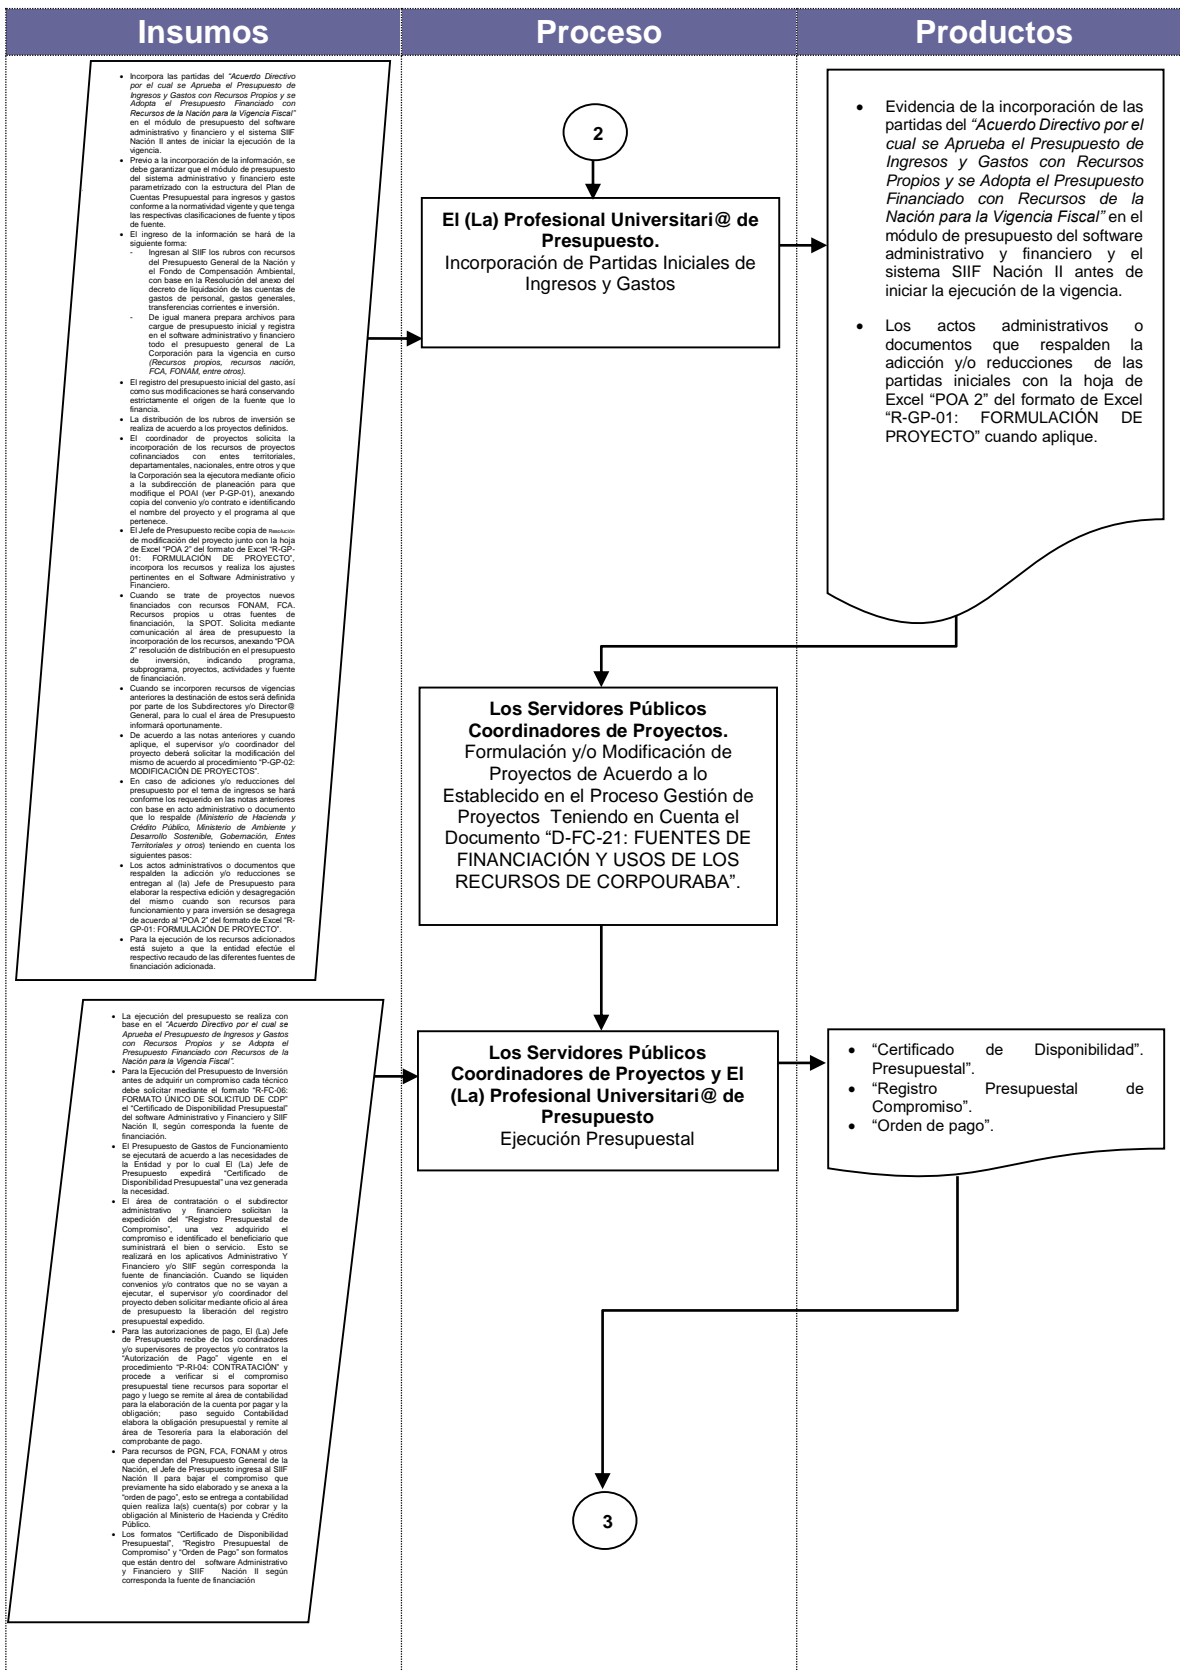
Insumos | Proceso | Productos

• Incorpora las partidas del *"Acuerdo Directivo por el cual se Aprueba el Presupuesto de Ingresos y Gastos con Recursos Propios y se Adopta el Presupuesto Financiado con Recursos de la Nación para la Vigencia Fiscal"* en el módulo de presupuesto del software administrativo y financiero y el sistema SIIF Nación II antes de iniciar la ejecución de la vigencia.
• Previo a la incorporación de la información, se debe garantizar que el módulo de presupuesto del sistema administrativo y financiero este parametrizado con la estructura del Plan de Cuentas Presupuestal para ingresos y gastos conforme a la normatividad vigente y que tenga las respectivas clasificaciones de fuente y tipos de fuente.
• El ingreso de la información se hará de la siguiente forma:
- Ingresan al SIIF los rubros con recursos del Presupuesto General de la Nación y el Fondo de Compensación Ambiental, con base en la Resolución del anexo del decreto de liquidación de las cuentas de gastos de personal, gastos generales, transferencias corrientes e inversión.
- De igual manera prepara archivos para cargue de presupuesto inicial y registra en el software administrativo y financiero todo el presupuesto general de La Corporación para la vigencia en curso *(Recursos propios, recursos nación, FCA, FONAM, entre otros).*
• El registro del presupuesto inicial del gasto, así como sus modificaciones se hará conservando estrictamente el origen de la fuente que lo financia.
• La distribución de los rubros de inversión se realiza de acuerdo a los proyectos definidos.
• El coordinador de proyectos solicita la incorporación de los recursos de proyectos cofinanciados con entes territoriales, departamentales, nacionales, entre otros y que la Corporación sea la ejecutora mediante oficio a la subdirección de planeación para que modifique el POAI (ver P-GP-01), anexando copia del convenio y/o contrato e identificando el nombre del proyecto y el programa al que pertenece.
• El Jefe de Presupuesto recibe copia de Resolución de modificación del proyecto junto con la hoja de Excel "POA 2" del formato de Excel "R-GP-01: FORMULACIÓN DE PROYECTO", incorpora los recursos y realiza los ajustes pertinentes en el Software Administrativo y Financiero.
• Cuando se trate de proyectos nuevos financiados con recursos FONAM, FCA. Recursos propios u otras fuentes de financiación, la SPOT. Solicita mediante comunicación al área de presupuesto la incorporación de los recursos, anexando "POA 2" resolución de distribución en el presupuesto de inversión, indicando programa, subprograma, proyectos, actividades y fuente de financiación.
• Cuando se incorporen recursos de vigencias anteriores la destinación de estos será definida por parte de los Subdirectores y/o Director@ General, para lo cual el área de Presupuesto informará oportunamente.
• De acuerdo a las notas anteriores y cuando aplique, el supervisor y/o coordinador del proyecto deberá solicitar la modificación del mismo de acuerdo al procedimiento "P-GP-02: MODIFICACIÓN DE PROYECTOS".
• En caso de adiciones y/o reducciones del presupuesto por el tema de ingresos se hará conforme los requerido en las notas anteriores con base en acto administrativo o documento que lo respalde *(Ministerio de Hacienda y Crédito Público, Ministerio de Ambiente y Desarrollo Sostenible, Gobernación, Entes Territoriales y otros)* teniendo en cuenta los siguientes pasos:
• Los actos administrativos o documentos que respalden la adición y/o reducciones se entregan al (la) Jefe de Presupuesto para elaborar la respectiva edición y desagregación del mismo cuando son recursos para funcionamiento y para inversión se desagrega de acuerdo al "POA 2" del formato de Excel "R-GP-01: FORMULACIÓN DE PROYECTO".
• Para la ejecución de los recursos adicionados está sujeto a que la entidad efectúe el respectivo recaudo de las diferentes fuentes de financiación adicionada.

2

**El (La) Profesional Universitari@ de Presupuesto.**
Incorporación de Partidas Iniciales de Ingresos y Gastos

• Evidencia de la incorporación de las partidas del *"Acuerdo Directivo por el cual se Aprueba el Presupuesto de Ingresos y Gastos con Recursos Propios y se Adopta el Presupuesto Financiado con Recursos de la Nación para la Vigencia Fiscal"* en el módulo de presupuesto del software administrativo y financiero y el sistema SIIF Nación II antes de iniciar la ejecución de la vigencia.
• Los actos administrativos o documentos que respalden la adición y/o reducciones de las partidas iniciales con la hoja de Excel "POA 2" del formato de Excel "R-GP-01: FORMULACIÓN DE PROYECTO" cuando aplique.

**Los Servidores Públicos Coordinadores de Proyectos.**
Formulación y/o Modificación de Proyectos de Acuerdo a lo Establecido en el Proceso Gestión de Proyectos Teniendo en Cuenta el Documento "D-FC-21: FUENTES DE FINANCIACIÓN Y USOS DE LOS RECURSOS DE CORPOURABA".

• La ejecución del presupuesto se realiza con base en el *"Acuerdo Directivo por el cual se Aprueba el Presupuesto de Ingresos y Gastos con Recursos Propios y se Adopta el Presupuesto Financiado con Recursos de la Nación para la Vigencia Fiscal".*
• Para la Ejecución del Presupuesto de Inversión antes de adquirir un compromiso cada técnico debe solicitar mediante el formato "R-FC-06: FORMATO ÚNICO DE SOLICITUD DE CDP" el "Certificado de Disponibilidad Presupuestal" del software Administrativo y Financiero y SIIF Nación II, según corresponda la fuente de financiación.
• El Presupuesto de Gastos de Funcionamiento se ejecutará de acuerdo a las necesidades de la Entidad y por lo cual El (La) Jefe de Presupuesto expedirá "Certificado de Disponibilidad Presupuestal" una vez generada la necesidad.
• El área de contratación o el subdirector administrativo y financiero solicitan la expedición del "Registro Presupuestal de Compromiso", una vez adquirido el compromiso e identificado el beneficiario que suministrará el bien o servicio. Esto se realizará en los aplicativos Administrativo Y Financiero y/o SIIF según corresponda la fuente de financiación. Cuando se liquiden convenios y/o contratos que no se vayan a ejecutar, el supervisor y/o coordinador del proyecto deben solicitar mediante oficio al área de presupuesto la liberación del registro presupuestal expedido.
• Para las autorizaciones de pago, El (La) Jefe de Presupuesto recibe de los coordinadores y/o supervisores de proyectos y/o contratos la "Autorización de Pago" vigente en el procedimiento "P-RI-04: CONTRATACIÓN" y procede a verificar si el compromiso presupuestal tiene recursos para soportar el pago y luego se remite al área de contabilidad para la elaboración de la cuenta por pagar y la obligación; paso seguido Contabilidad elabora la obligación presupuestal y remite al área de Tesorería para la elaboración del comprobante de pago.
• Para recursos de PGN, FCA, FONAM y otros que dependan del Presupuesto General de la Nación, el Jefe de Presupuesto ingresa al SIIF Nación II para bajar el compromiso que previamente ha sido elaborado y se anexa a la "orden de pago", esto se entrega a contabilidad quien realiza la(s) cuenta(s) por cobrar y la obligación al Ministerio de Hacienda y Crédito Público.
• Los formatos "Certificado de Disponibilidad Presupuestal", "Registro Presupuestal de Compromiso" y "Orden de Pago" son formatos que están dentro del software Administrativo y Financiero y SIIF Nación II según corresponda la fuente de financiación

**Los Servidores Públicos Coordinadores de Proyectos y El (La) Profesional Universitari@ de Presupuesto**
Ejecución Presupuestal

• "Certificado de Disponibilidad". Presupuestal".
• "Registro Presupuestal de Compromiso".
• "Orden de pago".

3